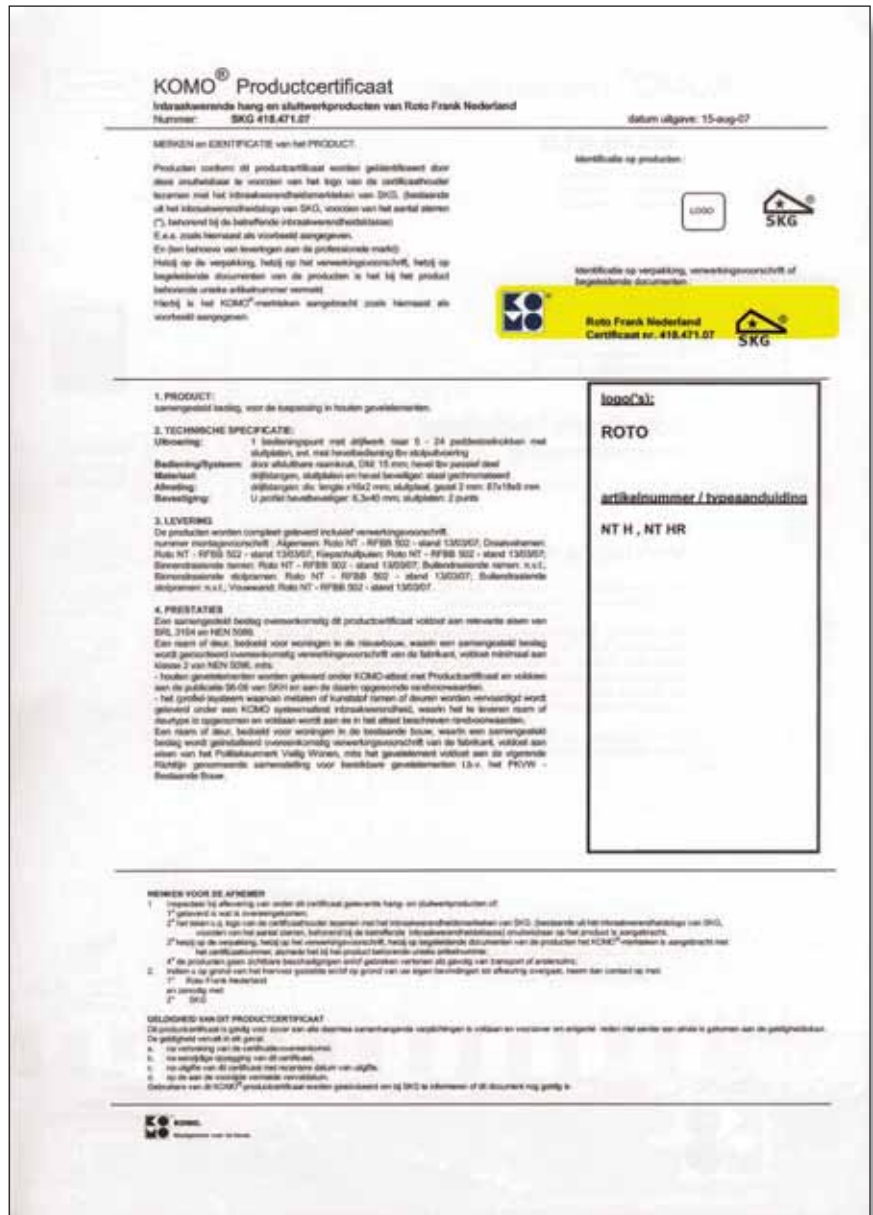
KOMO® Productcertificaat
Inbraakwerende hang en sluitwerkproducten van Roto Frank Nederland
Nummer: SKG 418.471.07

datum uitgave: 15-aug-07

MERKEN en IDENTIFICATIE van het PRODUCT.

Producten conform dit productcertificaat worden geïdentificeerd door deze onuitwisbaar te voorzien van het logo van de certificaathouder tezamen met het inbraakwerendheidsmerkteken van SKG, (bestaande uit het inbraakwerendheidslogo van SKG, voorzien van het aantal sterren (*), behorend bij de betreffende inbraakwerendheidsklasse)
E.e.a. zoals hiernaast als voorbeeld aangegeven.
En (ten behoeve van leveringen aan de professionele markt):
Hetzij op de verpakking, hetzij op het verwerkingsvoorschrift, hetzij op begeleidende documenten van de producten is het bij het product behorende unieke artikelnummer vermeld.
Hierbij is het KOMO®-merkteken aangebracht zoals hiernaast als voorbeeld aangegeven.

Identificatie op producten:

LOGO

SKG

Identificatie op verpakking, verwerkingsvoorschrift of begeleidende documenten:

KO MO

Roto Frank Nederland
Certificaat nr. 418.471.07

SKG

1. PRODUCT:
samengesteld beslag, voor de toepassing in houten gevelelementen.

2. TECHNISCHE SPECIFICATIE:
Uitvoering: 1 bedieningspunt met drijfwerk naar 5 - 24 paddestoelnokken met sluitplaten, evt. met hevelbediening t.b.v. stolpuitvoering
Bediening/Systeem: door afsluitbare raamkruk, DM: 15 mm; hevel t.b.v. passief deel
Materiaal: drijfstangen, sluitplaten en hevel beveiliger: staal gechromateerd
Afmeting: drijfstangen: div. lengte x16x2 mm; sluitplaat, groot 2 mm: 87x18x8 mm
Bevestiging: U profiel hevelbeveiliger: 6,3x40 mm; sluitplaten: 2 punts

3. LEVERING
De producten worden compleet geleverd inclusief verwerkingsvoorschrift.
nummer montagevoorschrift : Algemeen: Roto NT - RFBB 502 - stand 13/03/07; Draaikiepramen: Roto NT - RFBB 502 - stand 13/03/07; Kiepschuifpuien: Roto NT - RFBB 502 - stand 13/03/07; Binnendraaiende ramen: Roto NT - RFBB 502 - stand 13/03/07; Buitendraaiende ramen: n.v.t.; Binnendraaiende stolpramen: Roto NT - RFBB 502 - stand 13/03/07; Buitendraaiende stolpramen: n.v.t.; Vouwwand: Roto NT - RFBB 502 - stand 13/03/07.

4. PRESTATIES
Een samengesteld beslag overeenkomstig dit productcertificaat voldoet aan relevante eisen van BRL 3104 en NEN 5089.
Een raam of deur, bedoeld voor woningen in de nieuwbouw, waarin een samengesteld beslag wordt gemonteerd overeenkomstig verwerkingsvoorschrift van de fabrikant, voldoet minimaal aan klasse 2 van NEN 5096, mits:
- houten gevelelementen worden geleverd onder KOMO-attest met Productcertificaat en voldoen aan de publicatie 56-06 van SKH en aan de daarin opgenomen randvoorwaarden.
- het (profiel-)systeem waarvan metalen of kunststof ramen of deuren worden vervaardigd wordt geleverd onder een KOMO systeemattest inbraakwerendheid, waarin het te leveren raam of deurtype is opgenomen en voldaan wordt aan de in het attest beschreven randvoorwaarden.
Een raam of deur, bedoeld voor woningen in de bestaande bouw, waarin een samengesteld beslag wordt geïnstalleerd overeenkomstig verwerkingsvoorschrift van de fabrikant, voldoet aan eisen van het Politiekeurmerk Veilig Wonen, mits het gevelelement voldoet aan de eigenende Richtlijn genormeerde samenstelling voor bestaande gevelelementen t.b.v. het PKVW - Bestaande Bouw.

logo('s):

ROTO

artikelnummer / typeaanduiding

NT H , NT HR

WENKEN VOOR DE AFNEMER
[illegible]

GELDIGHEID VAN DIT PRODUCTCERTIFICAAT
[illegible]

KOMO
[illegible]